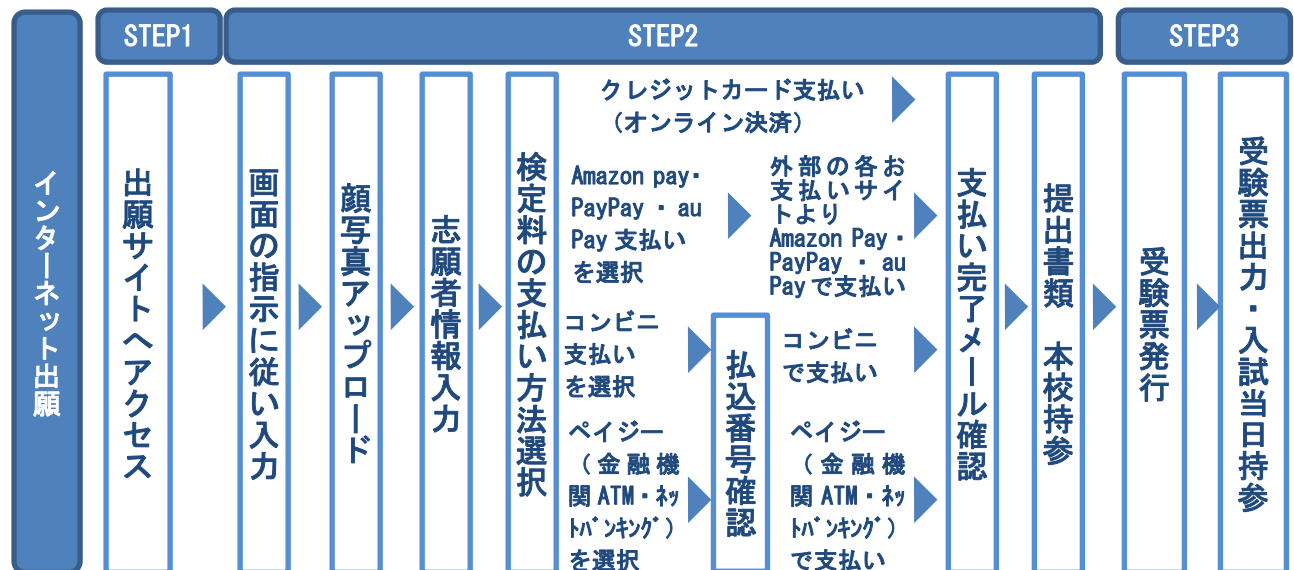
インターネット出願

STEP1

出願サイトへアクセス

STEP2

画面の指示に従い入力

顔写真アップロード

志願者情報入力

検定料の支払い方法選択

クレジットカード支払い（オンライン決済）

Amazon pay・PayPay・au Pay支払いを選択

外部の各お支払いサイトよりAmazon Pay・PayPay・au Payで支払い

コンビニ支払いを選択

払込番号確認

コンビニで支払い

ペイジー（金融機関ATM・ネットバンキング）を選択

ペイジー（金融機関ATM・ネットバンキング）で支払い

支払い完了メール確認

提出書類 本校持参

STEP3

受験票発行

受験票出力・入試当日持参